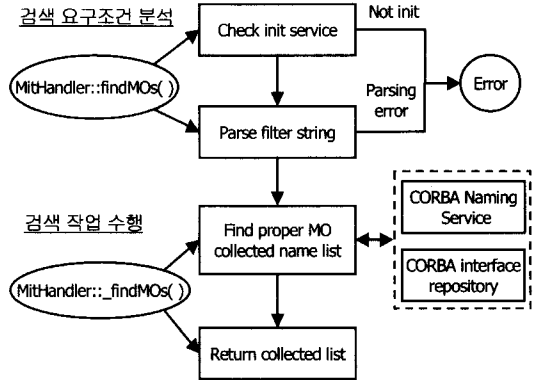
검색 요구조건 분석

MitHandler::findMOs( )

Check init service

Not init

Parsing error

Error

Parse filter string

검색 작업 수행

MitHandler::_findMOs( )

Find proper MO collected name list

CORBA Naming Service

CORBA interface repository

Return collected list